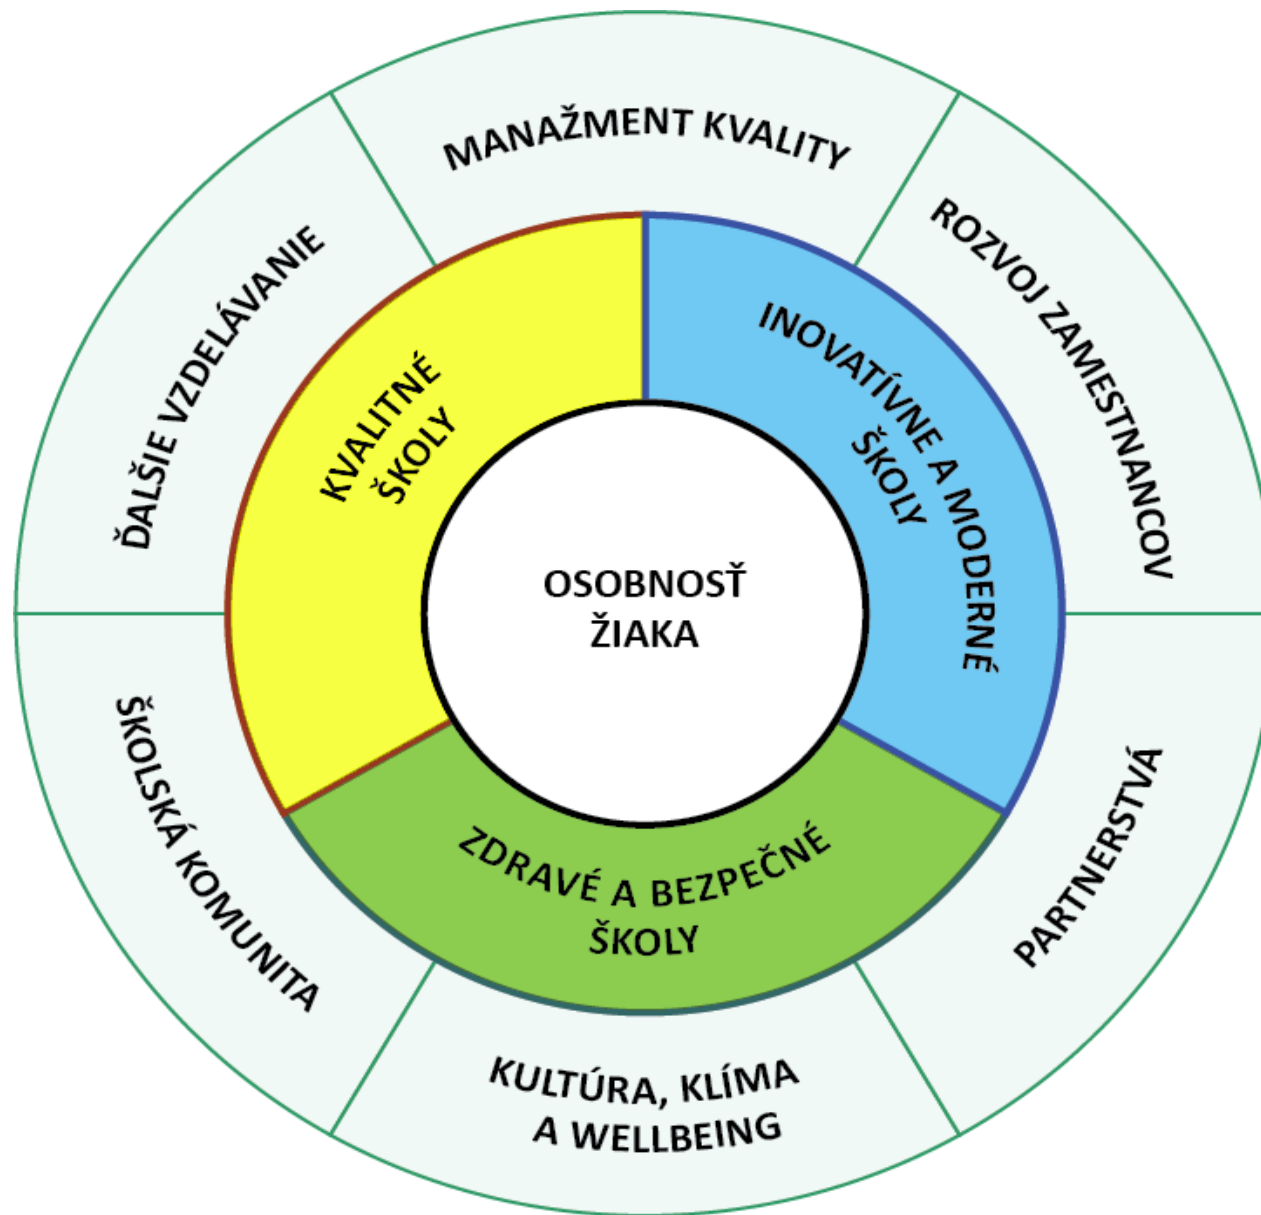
MANAŽMENT KVALITY

ROZVOJ ZAMESTNANCOV

PARTNERSTVÁ

KULTÚRA, KLÍMA A WELLBEING

ŠKOLSKÁ KOMUNITA

ĎALŠIE VZDELÁVANIE

KVALITNÉ ŠKOLY

INOVATÍVNE A MODERNÉ ŠKOLY

ZDRAVÉ A BEZPEČNÉ ŠKOLY

OSOBNOSŤ ŽIAKA